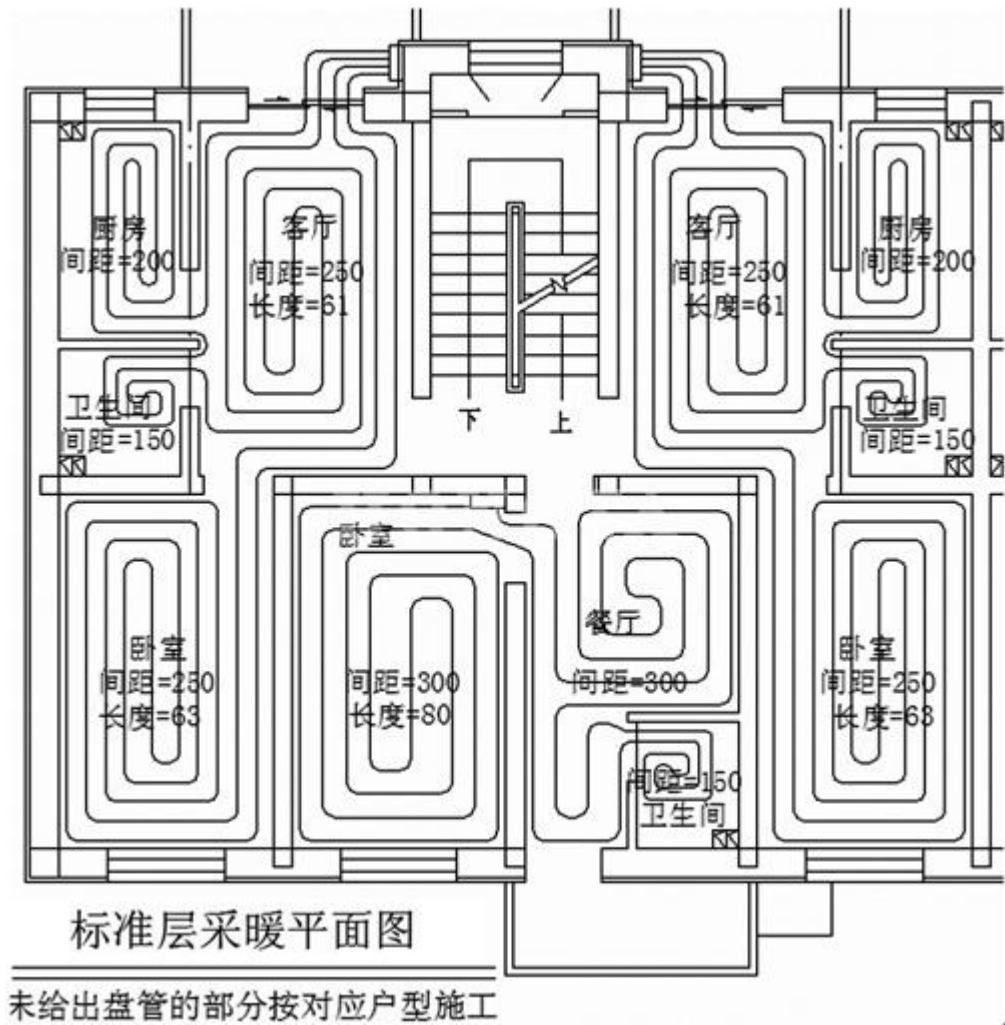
厨房
间距=200

客厅
间距=250
长度=61

客厅
间距=250
长度=61

厨房
间距=200

卫生间
间距=150

下 上

卫生间
间距=150

卧室

餐厅
间距=300

卧室
间距=250
长度=63

间距=300
长度=80

卧室
间距=250
长度=63

间距=150
卫生间

标准层采暖平面图

未给出盘管的部分按对应户型施工